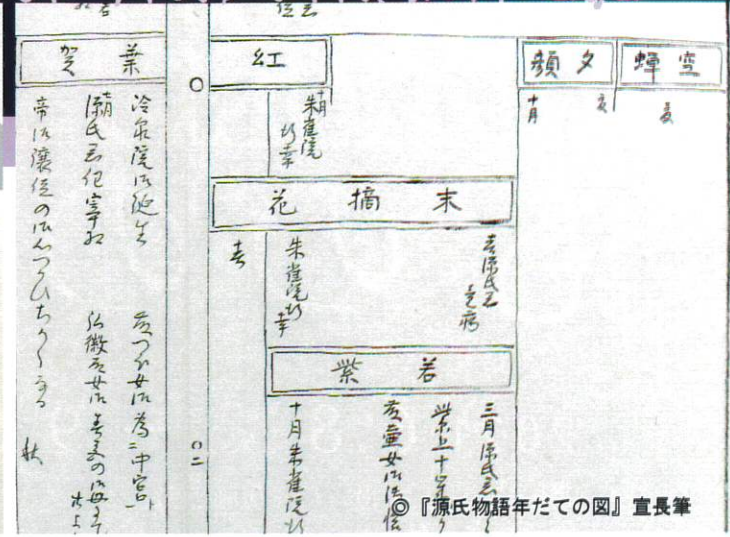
紅葉賀

冷泉院に遷る

源氏君紀宴ね

帝は譲位のはんつひたり

秋

藤つぼ女は為二中宮ト

弘徽殿女はまきの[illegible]

紅

朱雀院行幸

末摘花

春

朱雀院行幸

若紫

三月源氏君

紫上十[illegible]

藤壺女は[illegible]

十月朱雀院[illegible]

夕顔

十月

空蝉

夏

○

○二

© 『源氏物語年だての図』宣長筆